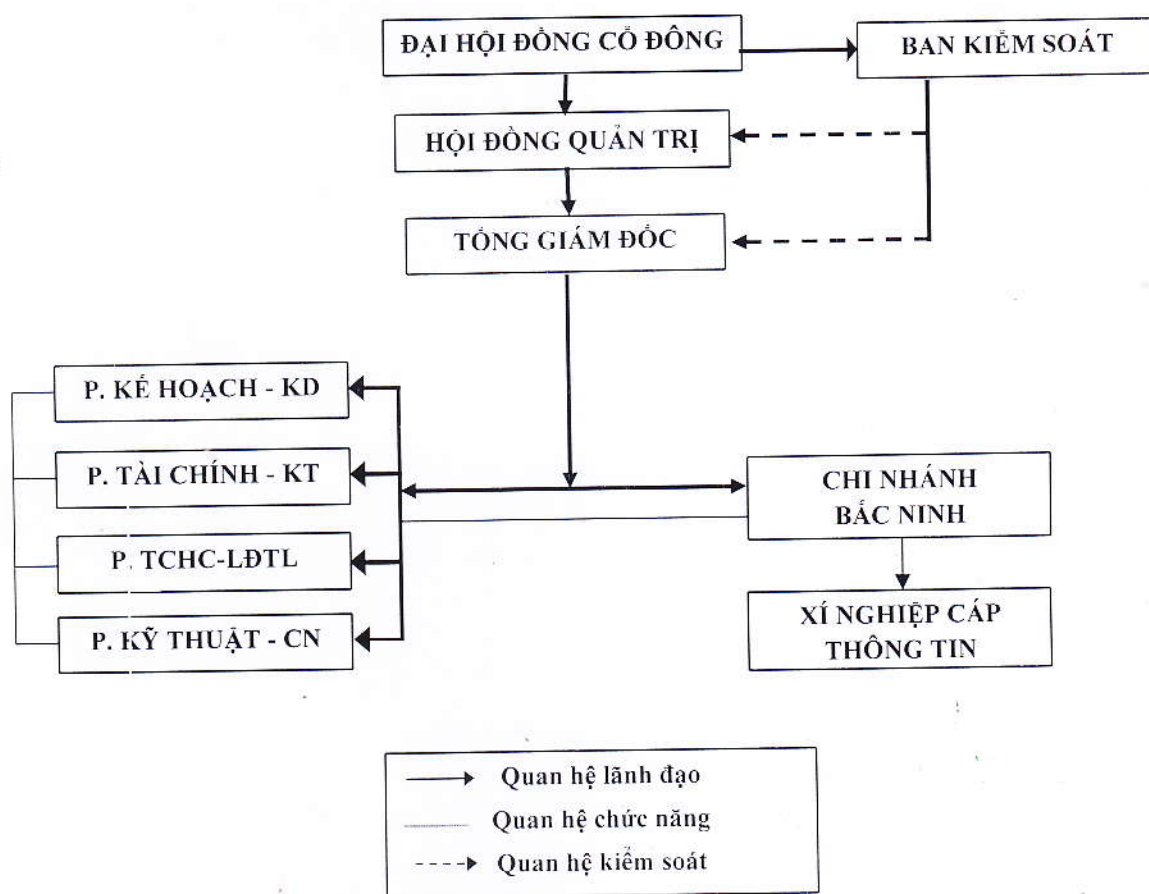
ĐẠI HỘI ĐỒNG CỔ ĐÔNG

BAN KIỂM SOÁT

HỘI ĐỒNG QUẢN TRỊ

TỔNG GIÁM ĐỐC

P. KẾ HOẠCH - KD

P. TÀI CHÍNH - KT

P. TCHC-LĐTL

P. KỸ THUẬT - CN

CHI NHÁNH BẮC NINH

XÍ NGHIỆP CÁP THÔNG TIN

Quan hệ lãnh đạo

Quan hệ chức năng

Quan hệ kiểm soát